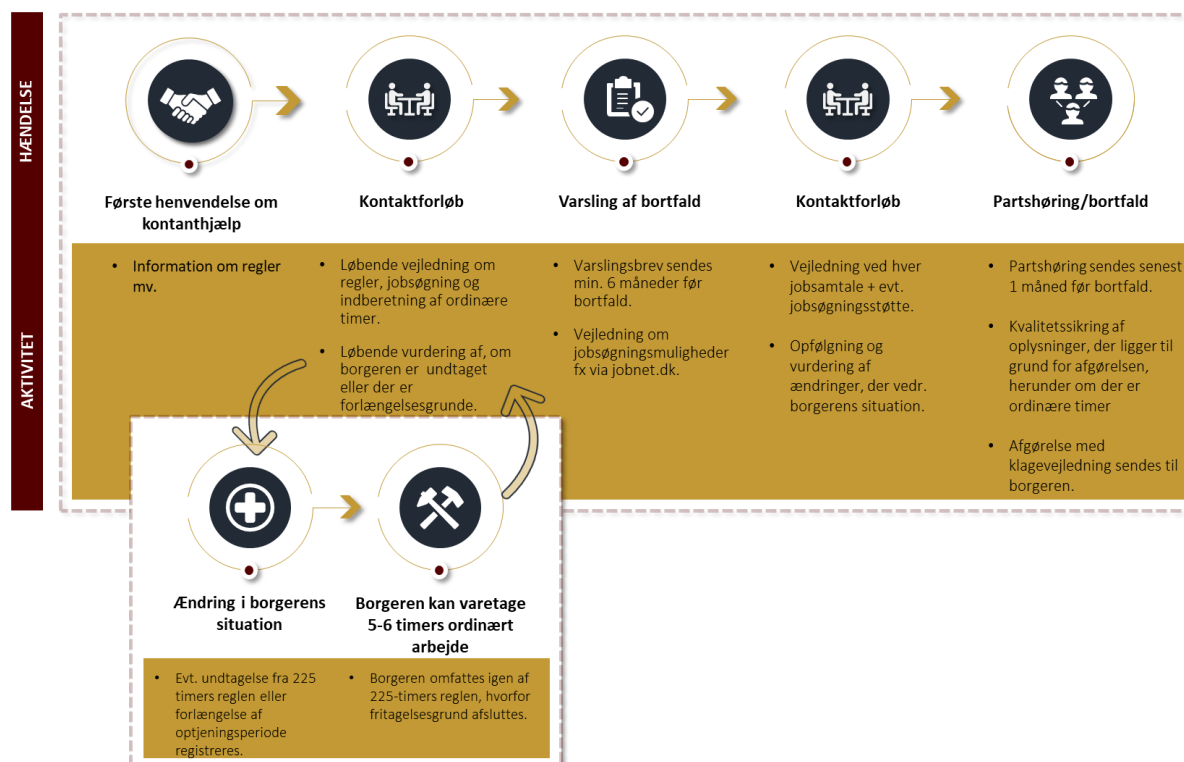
HÆNDELSE

AKTIVITET

Første henvendelse om kontanthjælp

Kontaktforløb

Varsling af bortfald

Kontaktforløb

Partshøring/bortfald

• Information om regler mv.

• Løbende vejledning om regler, jobsøgning og indberetning af ordinære timer.

• Løbende vurdering af, om borgeren er undtaget eller der er forlængelsesgrunde.

• Varslingsbrev sendes min. 6 måneder før bortfald.

• Vejledning om jobsøgningsmuligheder fx via jobnet.dk.

• Vejledning ved hver jobsamtale + evt. jobsøgningsstøtte.

• Opfølgning og vurdering af ændringer, der vedr. borgerens situation.

• Partshøring sendes senest 1 måned før bortfald.

• Kvalitetssikring af oplysninger, der ligger til grund for afgørelsen, herunder om der er ordinære timer

• Afgørelse med klagevejledning sendes til borgeren.

Ændring i borgerens situation

Borgeren kan varetage 5-6 timers ordinært arbejde

• Evt. undtagelse fra 225 timers reglen eller forlængelse af optjeningsperiode registreres.

• Borgeren omfattes igen af 225-timers reglen, hvorfor fritagelsesgrund afsluttes.